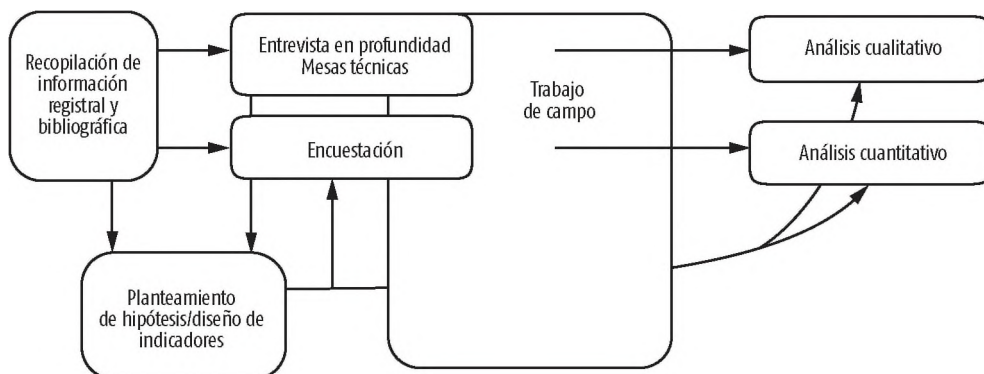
Recopilación de información registral y bibliográfica

Entrevista en profundidad
Mesas técnicas

Encuestación

Trabajo de campo

Análisis cualitativo

Análisis cuantitativo

Planteamiento de hipótesis/diseño de indicadores